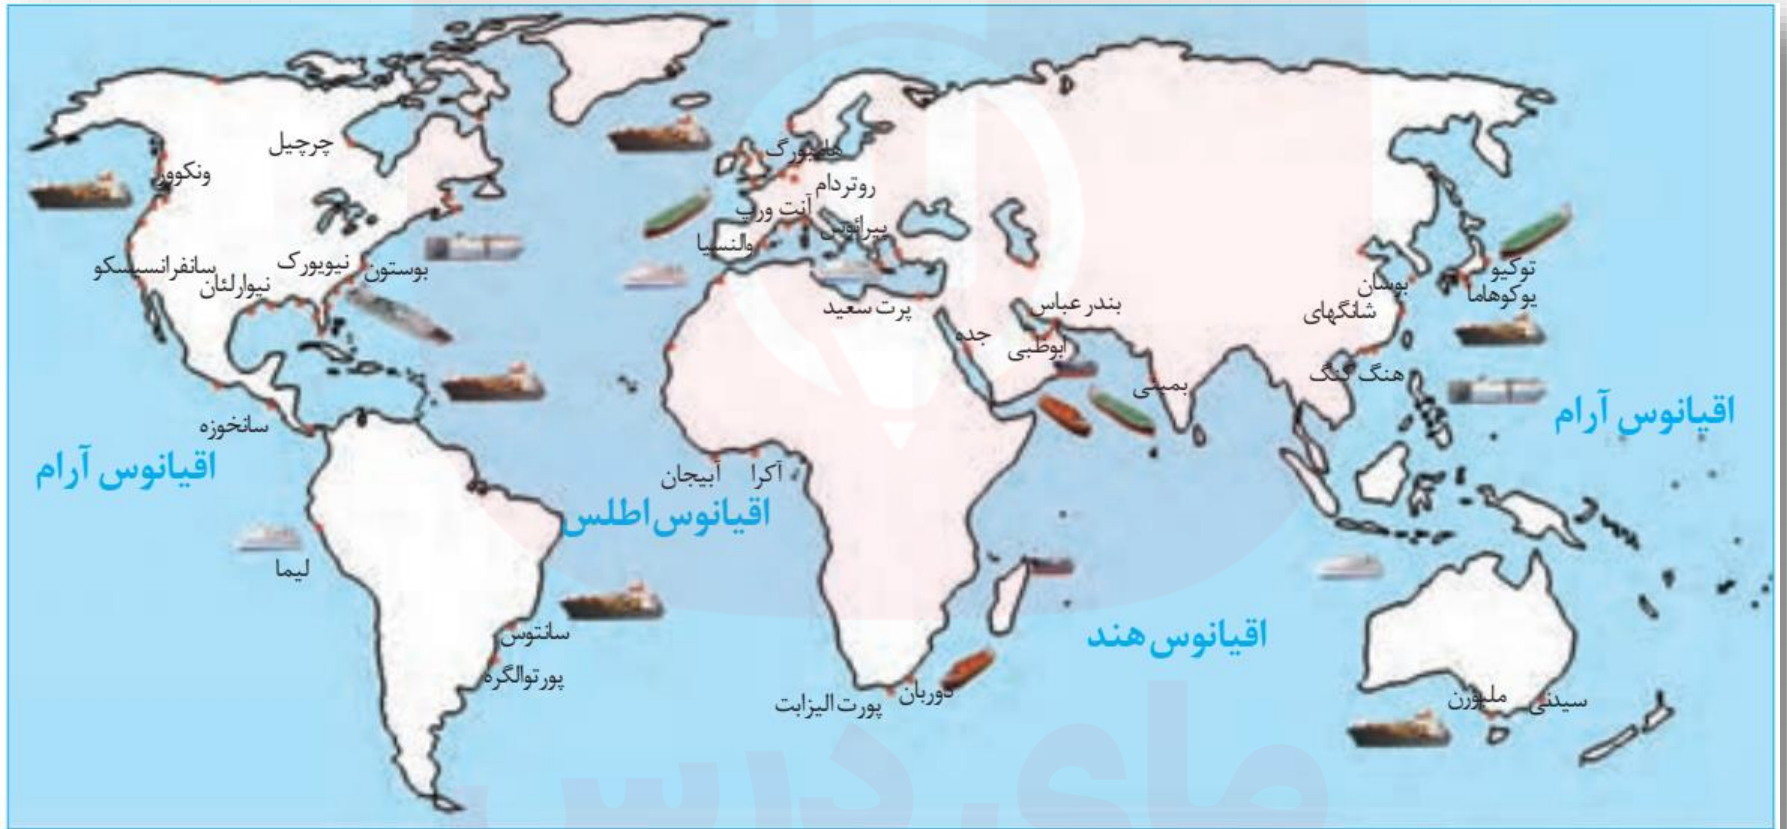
چرچیل
ونکوور
سانفرانسیسکو
نیوارلئان
نیویورک
بوستون
سانخوزه
اقیانوس آرام
لیما
سانتوس
پورتوالگره
هامبورگ
روتردام
آنت ورپ
والنسیا
پیرائوس
پرت سعید
آبیجان
آکرا
اقیانوس اطلس
پورت الیزابت
دوربان
جده
بندر عباس
ابوظبی
بمبئی
اقیانوس هند
شانگهای
بوسان
هنگ کنگ
توکیو
یوکوهاما
اقیانوس آرام
ملبورن
سیدنی